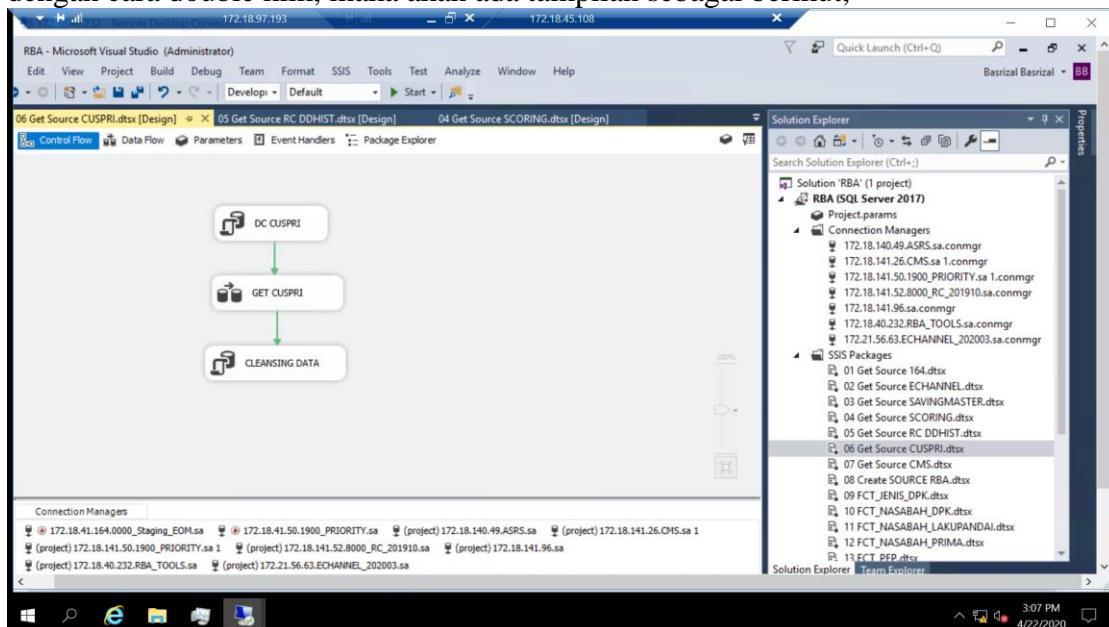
172.18.97.193
172.18.45.108

RBA - Microsoft Visual Studio (Administrator)

Quick Launch (Ctrl+Q)

Edit View Project Build Debug Team Format SSIS Tools Test Analyze Window Help

Basrizal Basrizal BB

Develop Default Start

06 Get Source CUSPRI.dtsx [Design] 05 Get Source RC DDHIST.dtsx [Design] 04 Get Source SCORING.dtsx [Design]

Control Flow Data Flow Parameters Event Handlers Package Explorer

DC CUSPRI

GET CUSPRI

CLEANSING DATA

Solution Explorer

Search Solution Explorer (Ctrl+;)

Solution 'RBA' (1 project)
RBA (SQL Server 2017)
Project.params
Connection Managers
172.18.140.49.ASRS.sa.conmgr
172.18.141.26.CMS.sa 1.conmgr
172.18.141.50.1900_PRIORITY.sa 1.conmgr
172.18.141.52.8000_RC_201910.sa.conmgr
172.18.141.96.sa.conmgr
172.18.40.232.RBA_TOOLS.sa.conmgr
172.21.56.63.ECHANNEL_202003.sa.conmgr
SSIS Packages
01 Get Source 164.dtsx
02 Get Source ECHANNEL.dtsx
03 Get Source SAVINGMASTER.dtsx
04 Get Source SCORING.dtsx
05 Get Source RC DDHIST.dtsx
06 Get Source CUSPRI.dtsx
07 Get Source CMS.dtsx
08 Create SOURCE RBA.dtsx
09 FCT_JENIS_DPK.dtsx
10 FCT_NASABAH_DPK.dtsx
11 FCT_NASABAH_LAKUPANDAI.dtsx
12 FCT_NASABAH_PRIMA.dtsx
13 FCT_PEP.dtsx

Solution Explorer Team Explorer

Properties

Connection Managers
172.18.41.164.0000_Staging_EOM.sa 172.18.41.50.1900_PRIORITY.sa (project) 172.18.140.49.ASRS.sa (project) 172.18.141.26.CMS.sa 1
(project) 172.18.141.50.1900_PRIORITY.sa 1 (project) 172.18.141.52.8000_RC_201910.sa (project) 172.18.141.96.sa
(project) 172.18.40.232.RBA_TOOLS.sa (project) 172.21.56.63.ECHANNEL_202003.sa

3:07 PM
4/22/2020